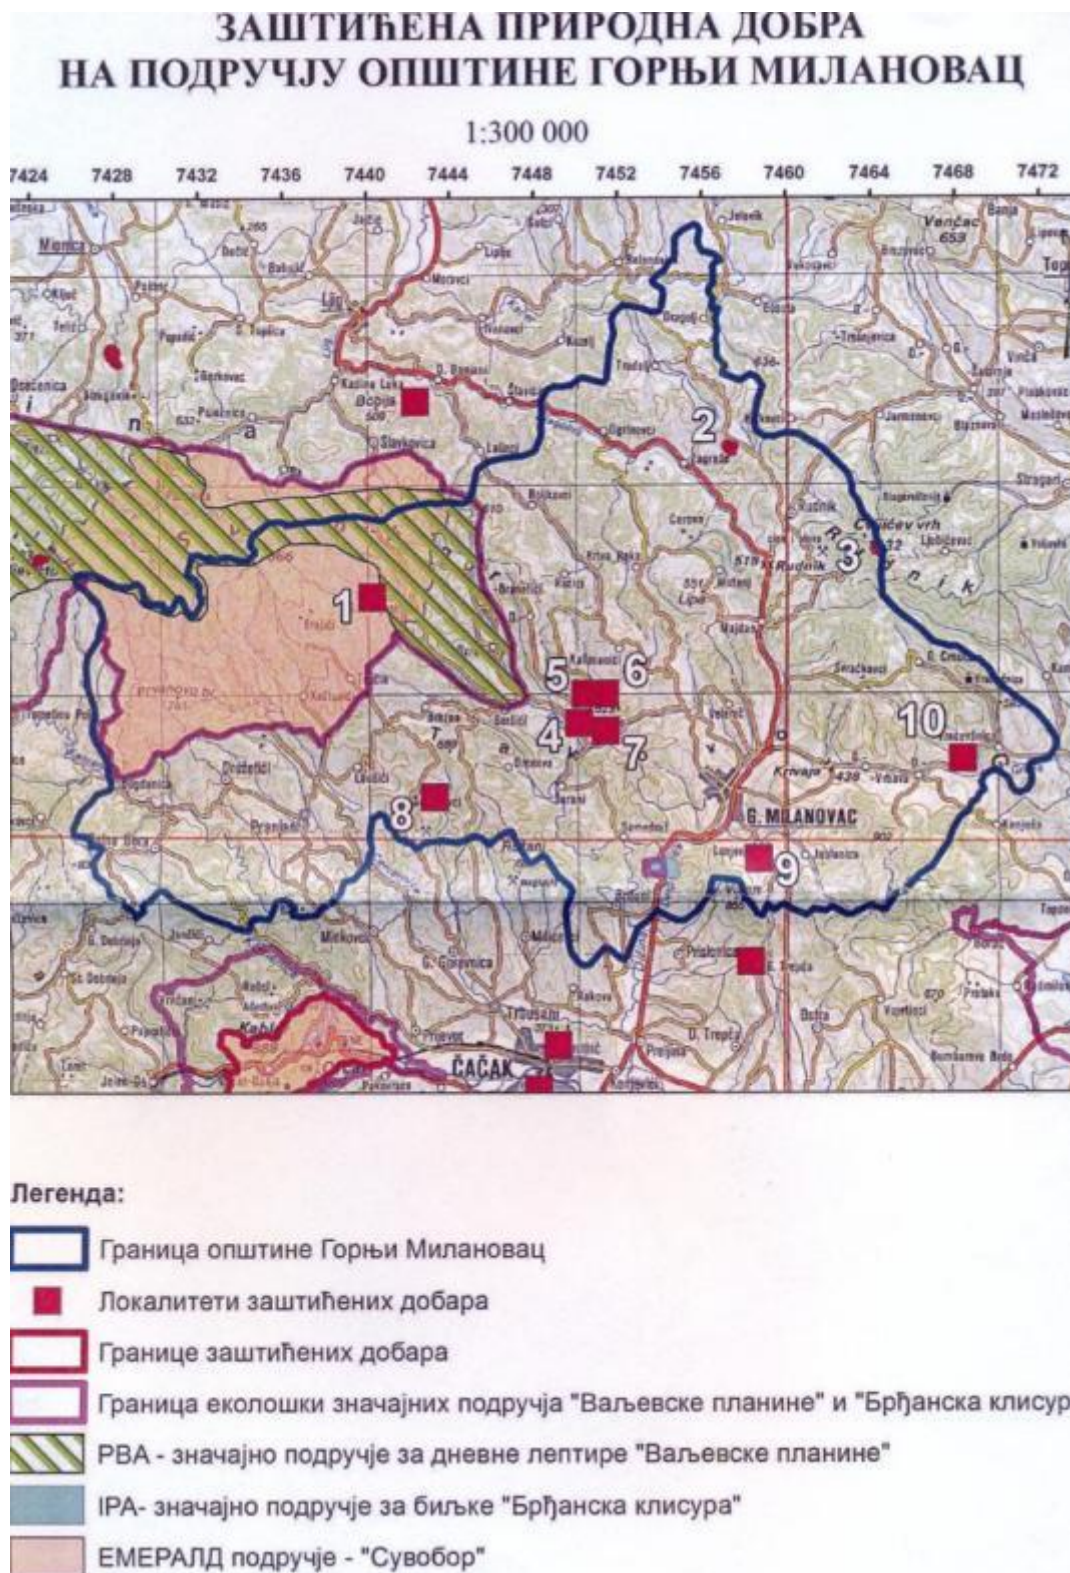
ЗАШТИЋЕНА ПРИРОДНА ДОБРА
НА ПОДРУЧЈУ ОПШТИНЕ ГОРЊИ МИЛАНОВАЦ

1:300 000

7424 7428 7432 7436 7440 7444 7448 7452 7456 7460 7464 7468 7472

Mionica
Vrančac 653
Kadina Luka
Bojnik
Slavkovica
Rudnik
Cvijićev vrh
Rudnik
Rajković
G. MILANOVAC
Krivaja
ČAČAK
Trbušani
Prislonica

1 2 3 4 5 6 7 8 9 10

Легенда:

Граница општине Горњи Милановац

Локалитети заштићених добара

Границе заштићених добара

Граница еколошки значајних подручја "Ваљевске планине" и "Брђанска клисур

PBA - значајно подручје за дневне лептире "Ваљевске планине"

IPA- значајно подручје за биљке "Брђанска клисура"

ЕМЕРАЛД подручје - "Сувобор"